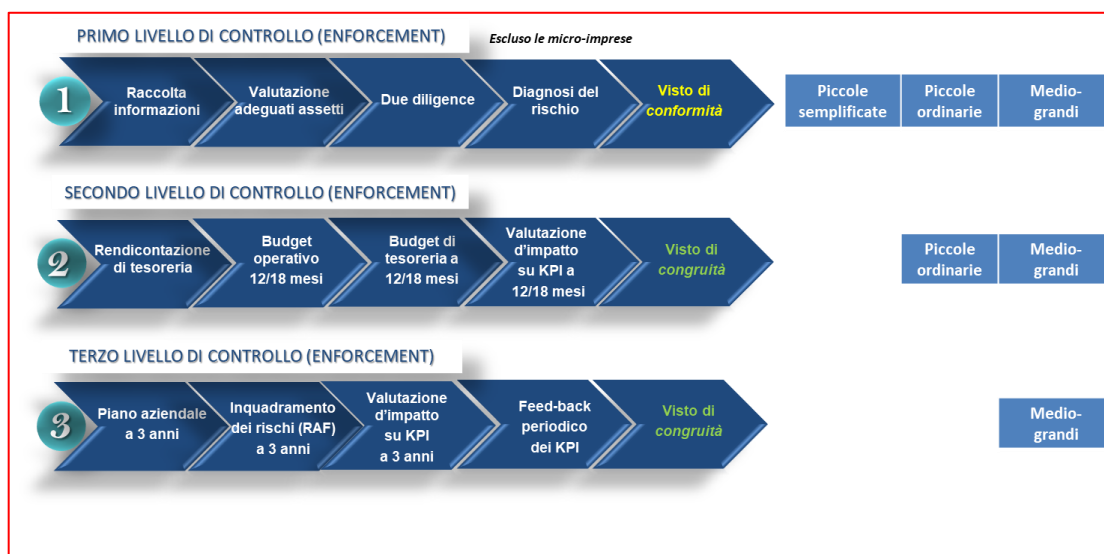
PRIMO LIVELLO DI CONTROLLO (ENFORCEMENT)

Escluso le micro-imprese

1

Raccolta informazioni

Valutazione adeguati assetti

Due diligence

Diagnosi del rischio

Visto di conformità

| Piccole semplificate | Piccole ordinarie | Medio-grandi |
|---|---|---|

SECONDO LIVELLO DI CONTROLLO (ENFORCEMENT)

2

Rendicontazione di tesoreria

Budget operativo 12/18 mesi

Budget di tesoreria a 12/18 mesi

Valutazione d'impatto su KPI a 12/18 mesi

Visto di congruità

| Piccole ordinarie | Medio-grandi |
|---|---|

TERZO LIVELLO DI CONTROLLO (ENFORCEMENT)

3

Piano aziendale a 3 anni

Inquadramento dei rischi (RAF) a 3 anni

Valutazione d'impatto su KPI a 3 anni

Feed-back periodico dei KPI

Visto di congruità

Medio-grandi